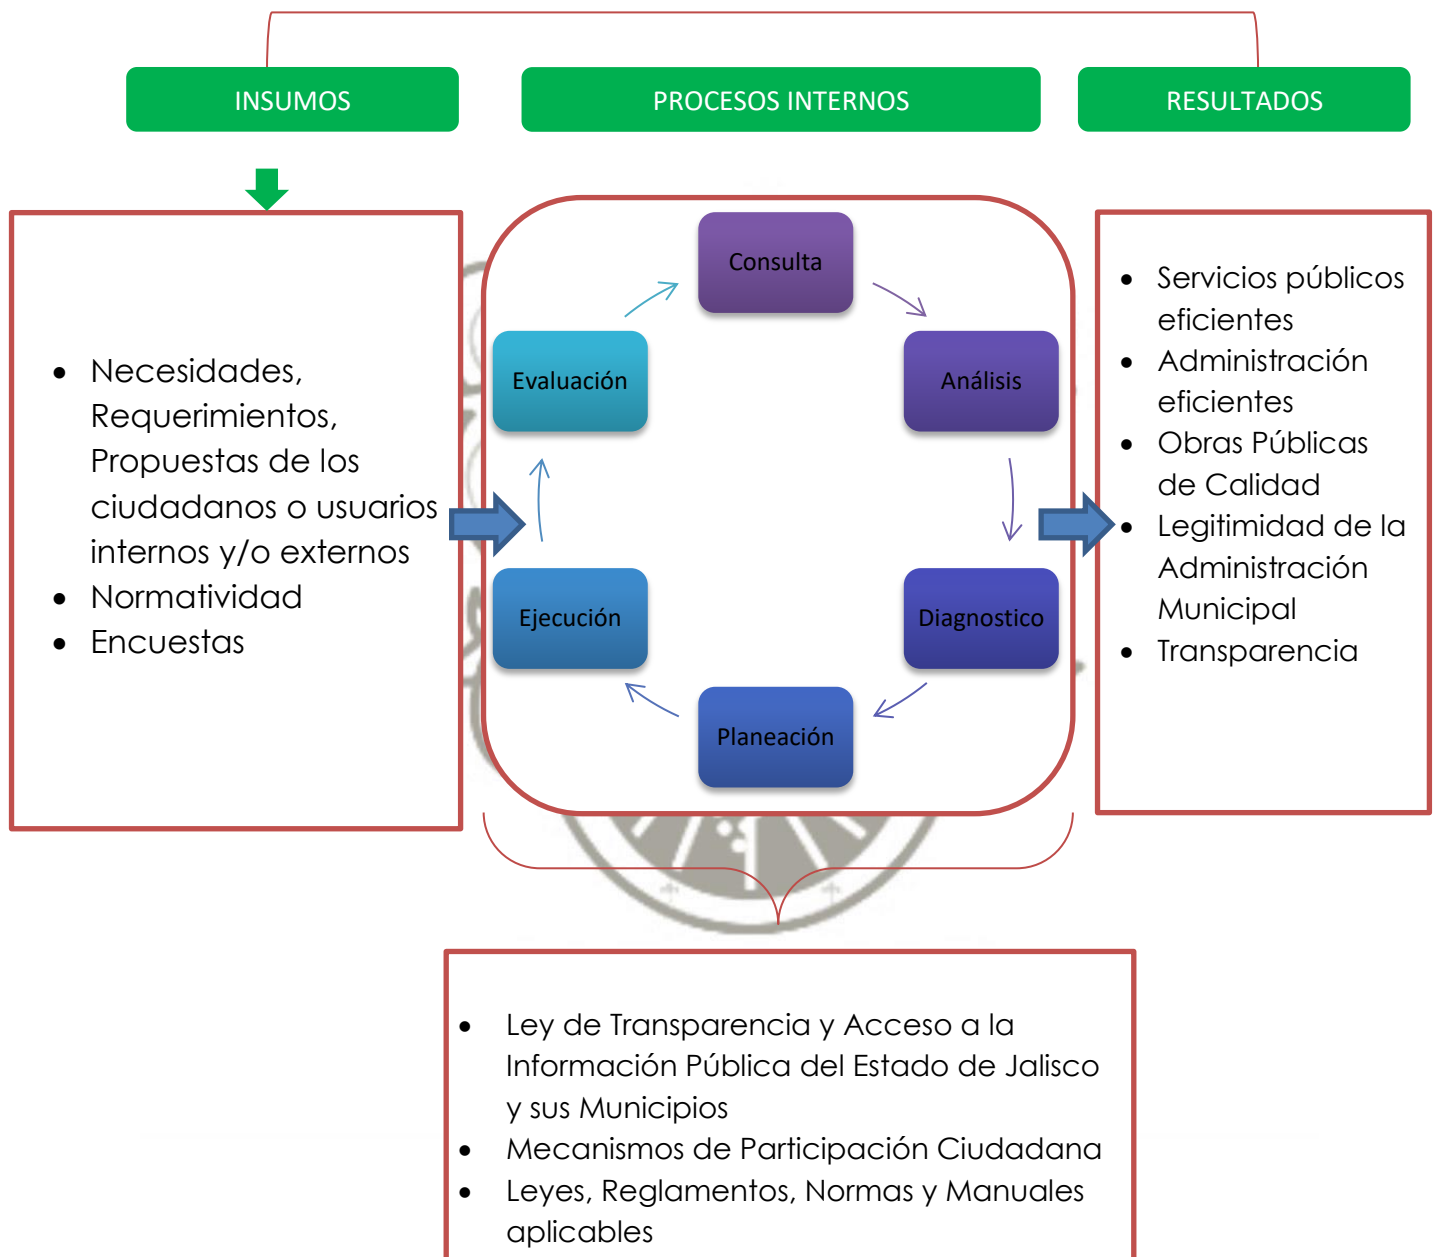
INSUMOS

PROCESOS INTERNOS

RESULTADOS

- Necesidades, Requerimientos, Propuestas de los ciudadanos o usuarios internos y/o externos
- Normatividad
- Encuestas

Consulta

Análisis

Diagnostico

Planeación

Ejecución

Evaluación

- Servicios públicos eficientes
- Administración eficientes
- Obras Públicas de Calidad
- Legitimidad de la Administración Municipal
- Transparencia

- Ley de Transparencia y Acceso a la Información Pública del Estado de Jalisco y sus Municipios
- Mecanismos de Participación Ciudadana
- Leyes, Reglamentos, Normas y Manuales aplicables